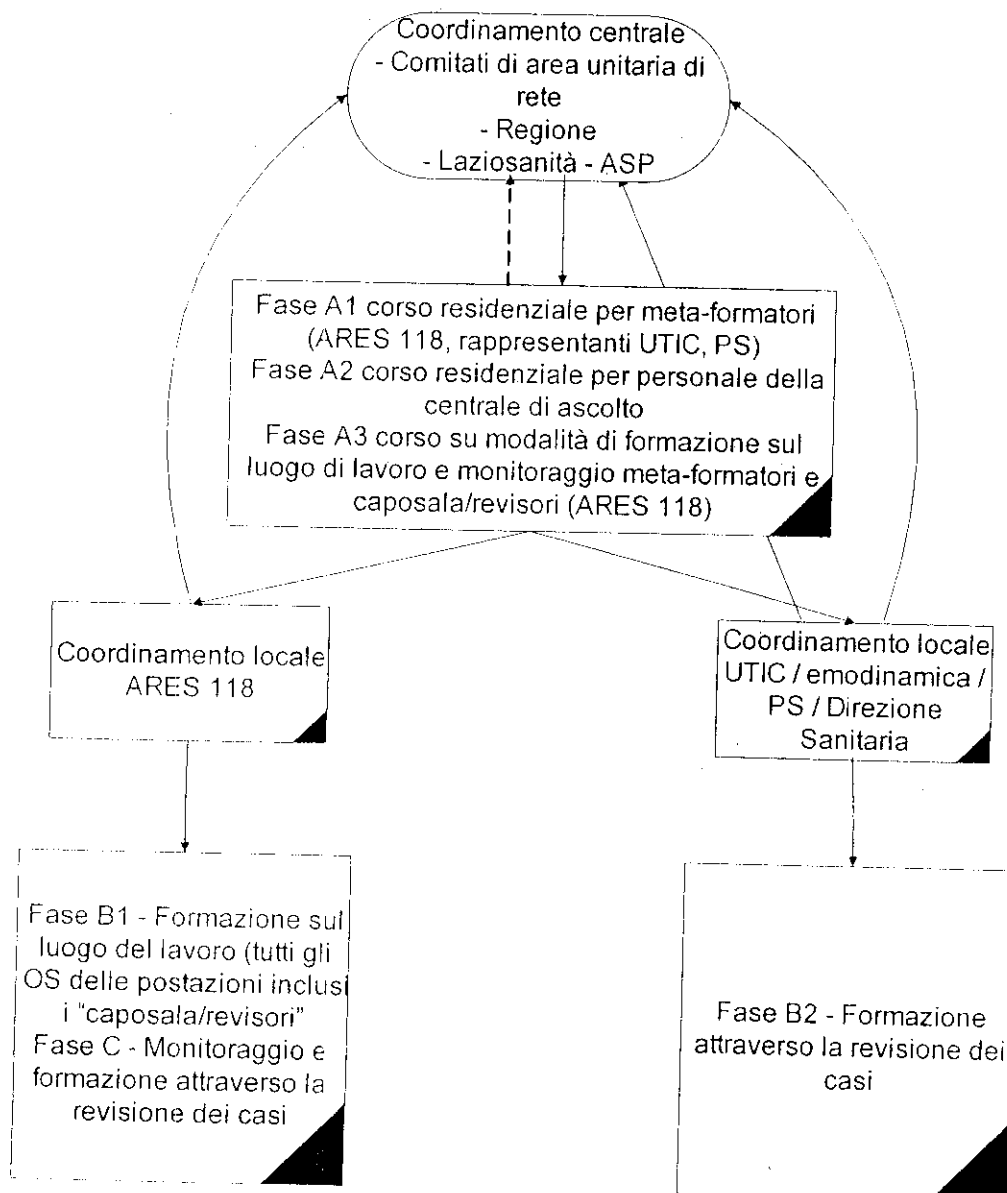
Coordinamento centrale
- Comitati di area unitaria di rete
- Regione
- Laziosanità - ASP

Fase A1 corso residenziale per meta-formatori (ARES 118, rappresentanti UTIC, PS)
Fase A2 corso residenziale per personale della centrale di ascolto
Fase A3 corso su modalità di formazione sul luogo di lavoro e monitoraggio meta-formatori e caposala/revisori (ARES 118)

Coordinamento locale ARES 118

Coordinamento locale UTIC / emodinamica / PS / Direzione Sanitaria

Fase B1 - Formazione sul luogo del lavoro (tutti gli OS delle postazioni inclusi i "caposala/revisori"
Fase C - Monitoraggio e formazione attraverso la revisione dei casi

Fase B2 - Formazione attraverso la revisione dei casi